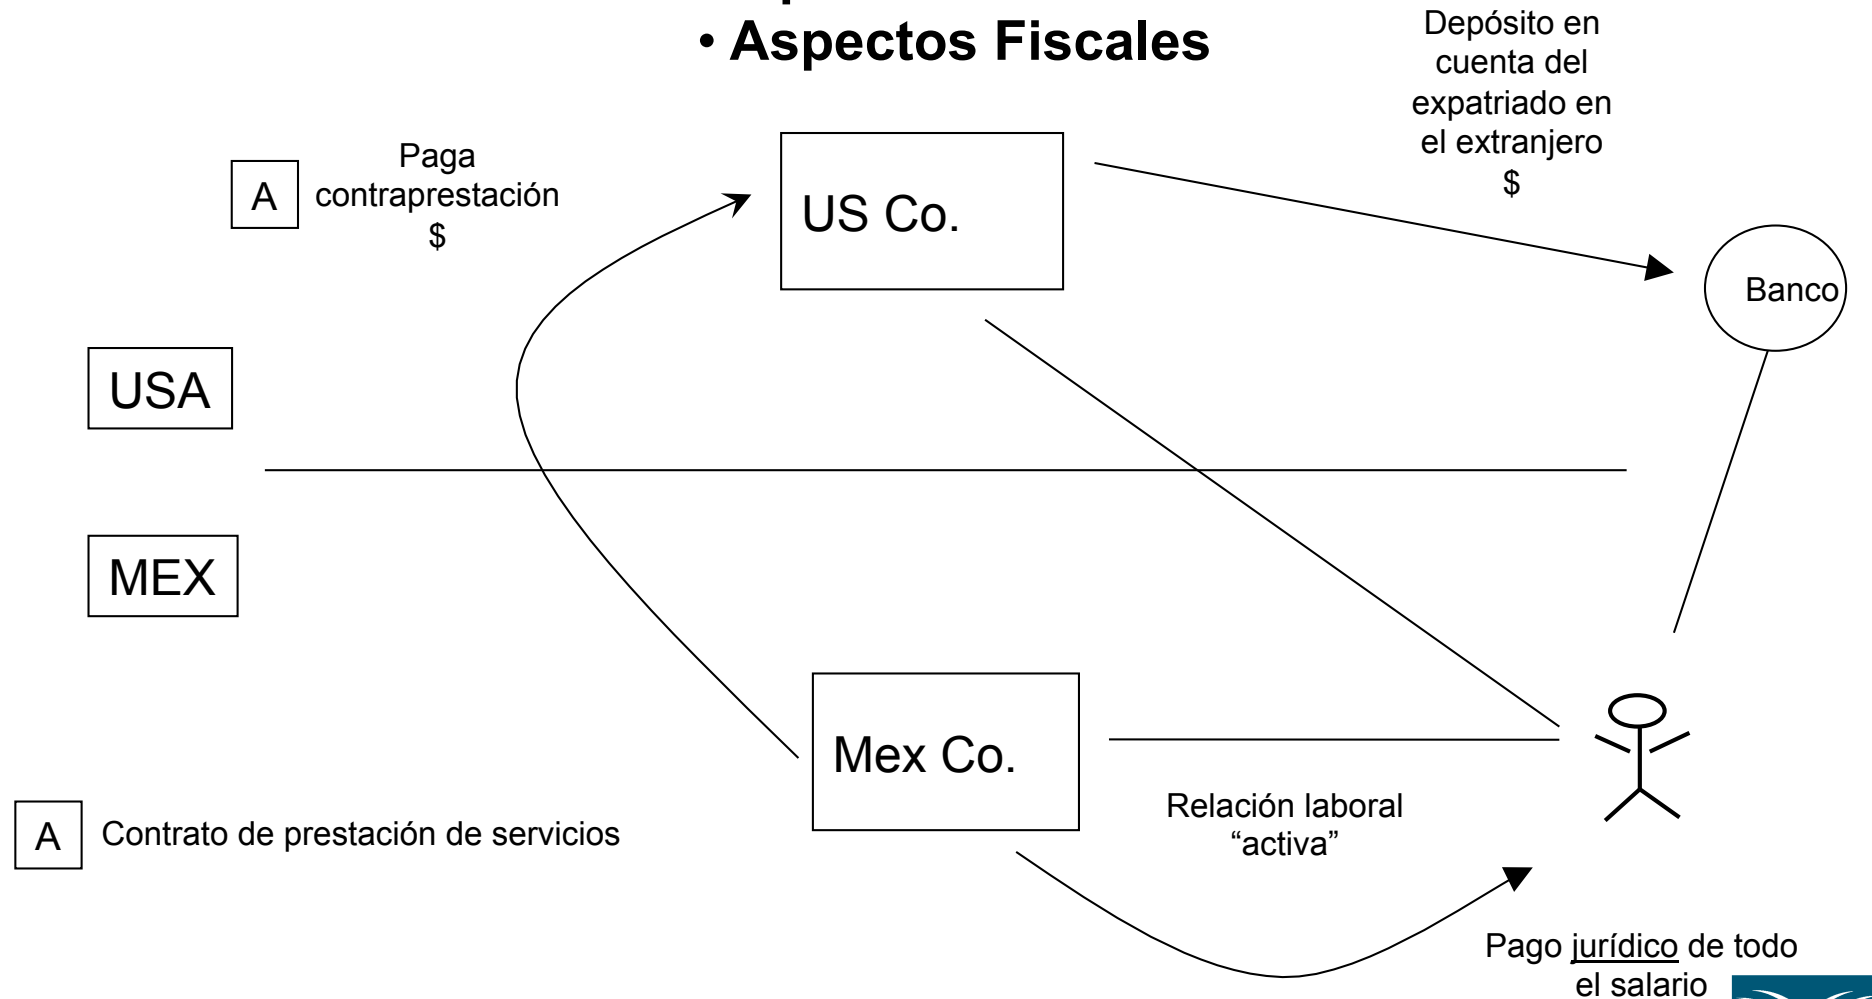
• Aspectos Fiscales

Depósito en cuenta del expatriado en el extranjero
$

A

Paga contraprestación
$

US Co.

Banco

USA

MEX

Mex Co.

Relación laboral “activa”

A

Contrato de prestación de servicios

Pago jurídico de todo el salario